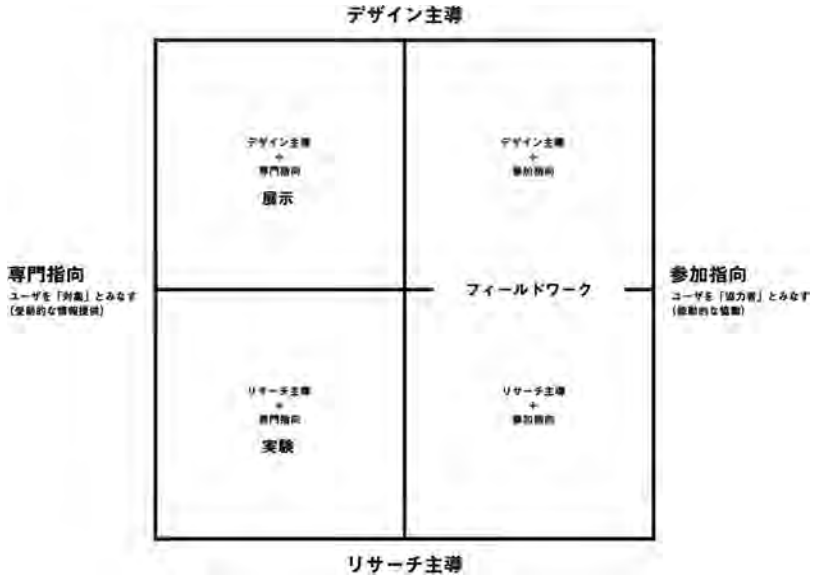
デザイン主導

専門指向
ユーザを「対象」とみなす
(受動的な情報提供)

参加指向
ユーザを「協力者」とみなす
(能動的な協働)

デザイン主導
+
専門指向
展示

デザイン主導
+
参加指向

フィールドワーク

リサーチ主導
+
専門指向
実験

リサーチ主導
+
参加指向

リサーチ主導